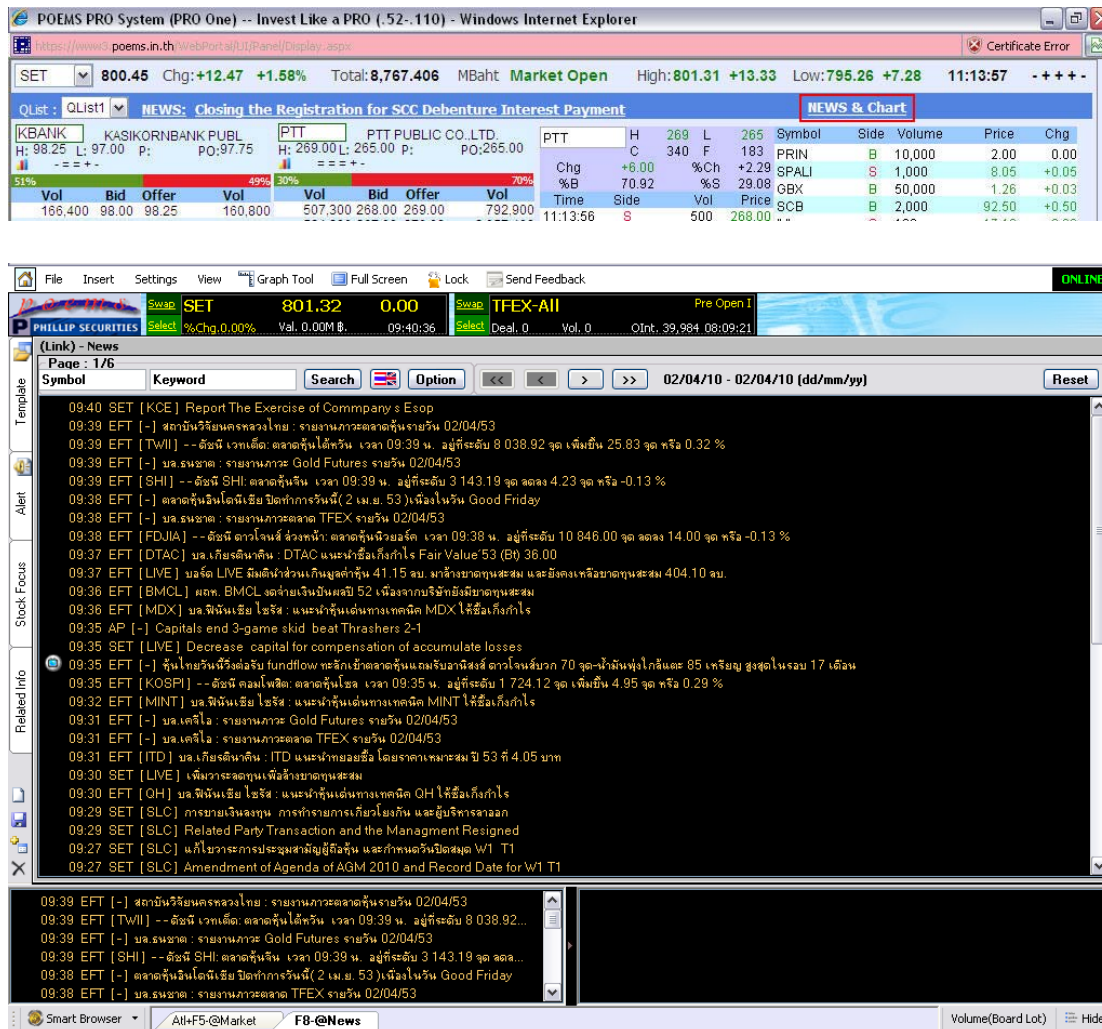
POEMS PRO System (PRO One) -- Invest Like a PRO (.52-.110) - Windows Internet Explorer

https://www3.poems.in.th/WebPortal/UI/Panel/Display.aspx

Certificate Error

SET 800.45 Chg:+12.47 +1.58% Total:8,767.406 MBaht Market Open High:801.31 +13.33 Low:795.26 +7.28 11:13:57 -++++-

QList : QList1 NEWS: Closing the Registration for SCC Debenture Interest Payment NEWS & Chart

KBANK KASIKORNBANK PUBL H: 98.25 L: 97.00 P: PO:97.75 ==+-
51% 49%
| Vol | Bid | Offer | Vol |
|---|---|---|---|
| 166,400 | 98.00 | 98.25 | 160,800 |

PTT PTT PUBLIC CO.,LTD. H: 269.00 L: 265.00 P: PO:265.00 ===+-
30% 70%
| Vol | Bid | Offer | Vol |
|---|---|---|---|
| 507,300 | 268.00 | 269.00 | 792,900 |

PTT H 269 L 265
C 340 F 183
Chg +6.00 %Ch +2.29
%B 70.92 %S 29.08
| Time | Side | Vol | Price |
|---|---|---|---|
| 11:13:56 | S | 500 | 268.00 |

| Symbol | Side | Volume | Price | Chg |
|---|---|---|---|---|
| PRIN | B | 10,000 | 2.00 | 0.00 |
| SPALI | S | 1,000 | 8.05 | +0.05 |
| GBX | B | 50,000 | 1.26 | +0.03 |
| SCB | B | 2,000 | 92.50 | +0.50 |

File Insert Settings View Graph Tool Full Screen Lock Send Feedback ONLINE

PHILLIP SECURITIES Swap Select SET 801.32 0.00 %Chg.0.00% Val. 0.00M ฿. 09:40:36 Swap Select TFEX-All Pre Open I Deal. 0 Vol. 0 OInt. 39,984 08:09:21

(Link) - News
Page : 1/6
Symbol Keyword Search Option << < > >> 02/04/10 - 02/04/10 (dd/mm/yy) Reset

Template Alert Stock Focus Related Info

09:40 SET [KCE] Report The Exercise of Commpany s Esop
09:39 EFT [-] สถาบันวิจัยนครหลวงไทย : รายงานภาวะตลาดหุ้นรายวัน 02/04/53
09:39 EFT [TWII] --ดัชนี เวทเต็ด: ตลาดหุ้นไต้หวัน เวลา 09:39 น. อยู่ที่ระดับ 8 038.92 จุด เพิ่มขึ้น 25.83 จุด หรือ 0.32 %
09:39 EFT [-] บล.ธนชาต : รายงานภาวะ Gold Futures รายวัน 02/04/53
09:39 EFT [SHI] --ดัชนี SHI: ตลาดหุ้นจีน เวลา 09:39 น. อยู่ที่ระดับ 3 143.19 จุด ลดลง 4.23 จุด หรือ -0.13 %
09:38 EFT [-] ตลาดหุ้นอินโดนีเซีย ปิดทำการวันนี้( 2 เม.ย. 53 )เนื่องในวัน Good Friday
09:38 EFT [-] บล.ธนชาต : รายงานภาวะตลาด TFEX รายวัน 02/04/53
09:38 EFT [FDJIA] --ดัชนี ดาวโจนส์ ล่วงหน้า: ตลาดหุ้นนิวยอร์ค เวลา 09:38 น. อยู่ที่ระดับ 10 846.00 จุด ลดลง 14.00 จุด หรือ -0.13 %
09:37 EFT [DTAC] บล.เกียรตินาคิน : DTAC แนะนำซื้อเก็งกำไร Fair Value'53 (Bt) 36.00
09:37 EFT [LIVE] บอร์ด LIVE มีมตินำส่วนเกินมูลค่าหุ้น 41.15 ลบ. มาล้างขาดทุนสะสม และยังคงเหลือขาดทุนสะสม 404.10 ลบ.
09:36 EFT [BMCL] ผถห. BMCL งดจ่ายเงินปันผลปี 52 เนื่องจากบริษัทยังมีขาดทุนสะสม
09:36 EFT [MDX] บล.ฟิลิปเซีย ไธรัส : แนะนำหุ้นเด่นทางเทคนิค MDX ให้ซื้อเก็งกำไร
09:35 AP [-] Capitals end 3-game skid beat Thrashers 2-1
09:35 SET [LIVE] Decrease capital for compensation of accumulate losses
09:35 EFT [-] หุ้นไทยวันนี้วิ่งต่อรับ fundflow ทะลักเข้าตลาดหุ้นเกมรับอานิสงส์ ดาวโจนส์บวก 70 จุด-น้ำมันพุ่งใกล้แตะ 85 เหรียญ สูงสุดในรอบ 17 เดือน
09:35 EFT [KOSPI] --ดัชนี คอมโพสิต: ตลาดหุ้นโซล เวลา 09:35 น. อยู่ที่ระดับ 1 724.12 จุด เพิ่มขึ้น 4.95 จุด หรือ 0.29 %
09:32 EFT [MINT] บล.ฟิลิปเซีย ไธรัส : แนะนำหุ้นเด่นทางเทคนิค MINT ให้ซื้อเก็งกำไร
09:31 EFT [-] บล.เคจีไอ : รายงานภาวะ Gold Futures รายวัน 02/04/53
09:31 EFT [-] บล.เคจีไอ : รายงานภาวะตลาด TFEX รายวัน 02/04/53
09:31 EFT [ITD] บล.เกียรตินาคิน : ITD แนะนำทยอยซื้อ โดยราคาเหมาะสม ปี 53 ที่ 4.05 บาท
09:30 SET [LIVE] เพิ่มวาระลดทุนเพื่อล้างขาดทุนสะสม
09:30 EFT [QH] บล.ฟิลิปเซีย ไธรัส : แนะนำหุ้นเด่นทางเทคนิค QH ให้ซื้อเก็งกำไร
09:29 SET [SLC] การขายเงินลงทุน การทำรายการเกี่ยวโยงกัน และผู้บริหารลาออก
09:29 SET [SLC] Related Party Transaction and the Managment Resigned
09:27 SET [SLC] แก้ไขวาระการประชุมสามัญผู้ถือหุ้น และกำหนดวันปิดสมุด W1 T1
09:27 SET [SLC] Amendment of Agenda of AGM 2010 and Record Date for W1 T1

09:39 EFT [-] สถาบันวิจัยนครหลวงไทย : รายงานภาวะตลาดหุ้นรายวัน 02/04/53
09:39 EFT [TWII] --ดัชนี เวทเต็ด: ตลาดหุ้นไต้หวัน เวลา 09:39 น. อยู่ที่ระดับ 8 038.92...
09:39 EFT [-] บล.ธนชาต : รายงานภาวะ Gold Futures รายวัน 02/04/53
09:39 EFT [SHI] --ดัชนี SHI: ตลาดหุ้นจีน เวลา 09:39 น. อยู่ที่ระดับ 3 143.19 จุด ลดล...
09:38 EFT [-] ตลาดหุ้นอินโดนีเซีย ปิดทำการวันนี้( 2 เม.ย. 53 )เนื่องในวัน Good Friday
09:38 EFT [-] บล.ธนชาต : รายงานภาวะตลาด TFEX รายวัน 02/04/53

Smart Browser Alt+F5-@Market F8-@News Volume(Board Lot) Hide